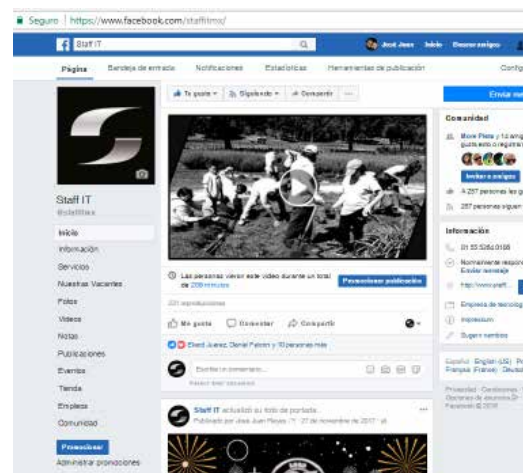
Seguro | https://www.facebook.com/staffitmx/

Staff IT

José Juan Inicio Buscar amigos

Página Bandeja de entrada Notificaciones Estadísticas Herramientas de publicación Confi

Te gusta Siguiendo Compartir ...

Enviar me

Staff IT
@staffitmx

Inicio
Información
Servicios
Nuestras Vacantes
Fotos
Videos
Notas
Publicaciones
Eventos
Tienda
Empleos
Comunidad

Promocionar
Administrar promociones

Las personas vieron este video durante un total de 209 minutos

Promocionar publicación

221 reproducciones

Me gusta Comentar Compartir

Eliezd Juarez, Daniel Palomo y 10 personas más

Escribe un comentario...
Pulsa Enter para publicar.

Staff IT actualizó su foto de portada.
Publicado por José Juan Reyes · 27 de noviembre de 2017 ·

Comunidad
More Plata y 12 amig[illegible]
gusta esto o registrar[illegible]

Invitar a amigos

4.257 personas les g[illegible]

257 personas siguen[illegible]

Información
01 55 5264 0186
Normalmente respon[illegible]
Enviar mensaje
http://www.staff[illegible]
Empresa de tecnolog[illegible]
Impresum
Sugerir cambios

Español · English (US) · P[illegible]
Français (France) · Deuts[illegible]

Privacidad · Condiciones · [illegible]
Opciones de anuncios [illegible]
Facebook © 2018